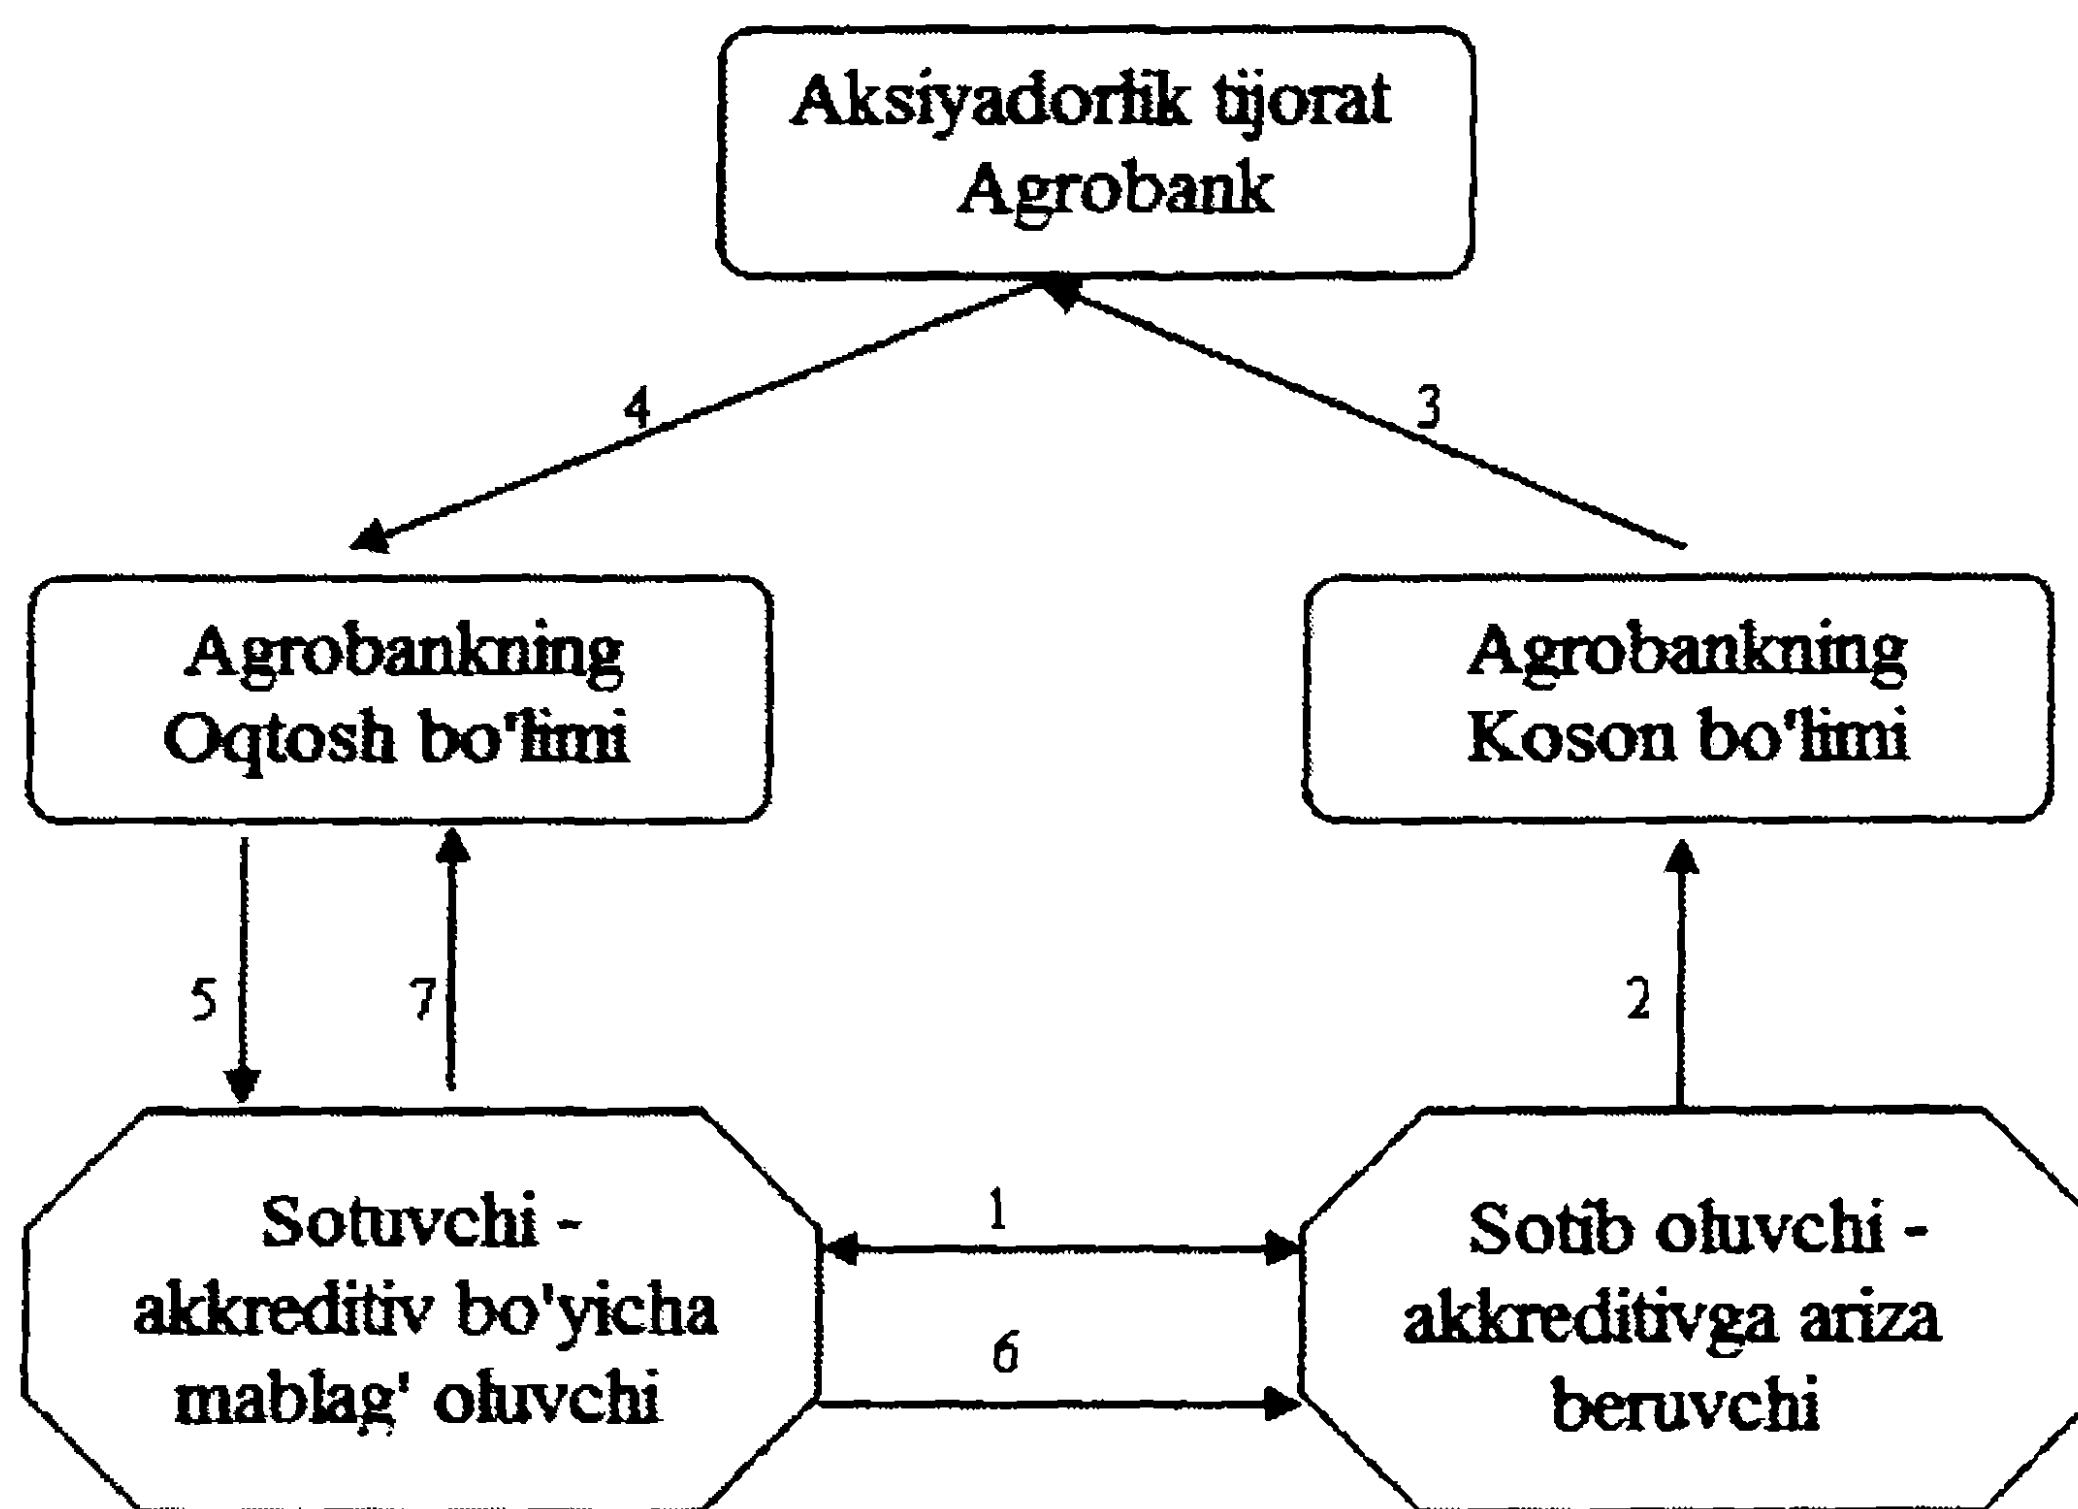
Aksiyadorlik tijorat Agrobank

4

3

Agrobankning Oqtosh bo'limi

Agrobankning Koson bo'limi

5

7

2

Sotuvchi - akkreditiv bo'yicha mablag' oluvchi

1

6

Sotib oluvchi - akkreditivga ariza beruvchi